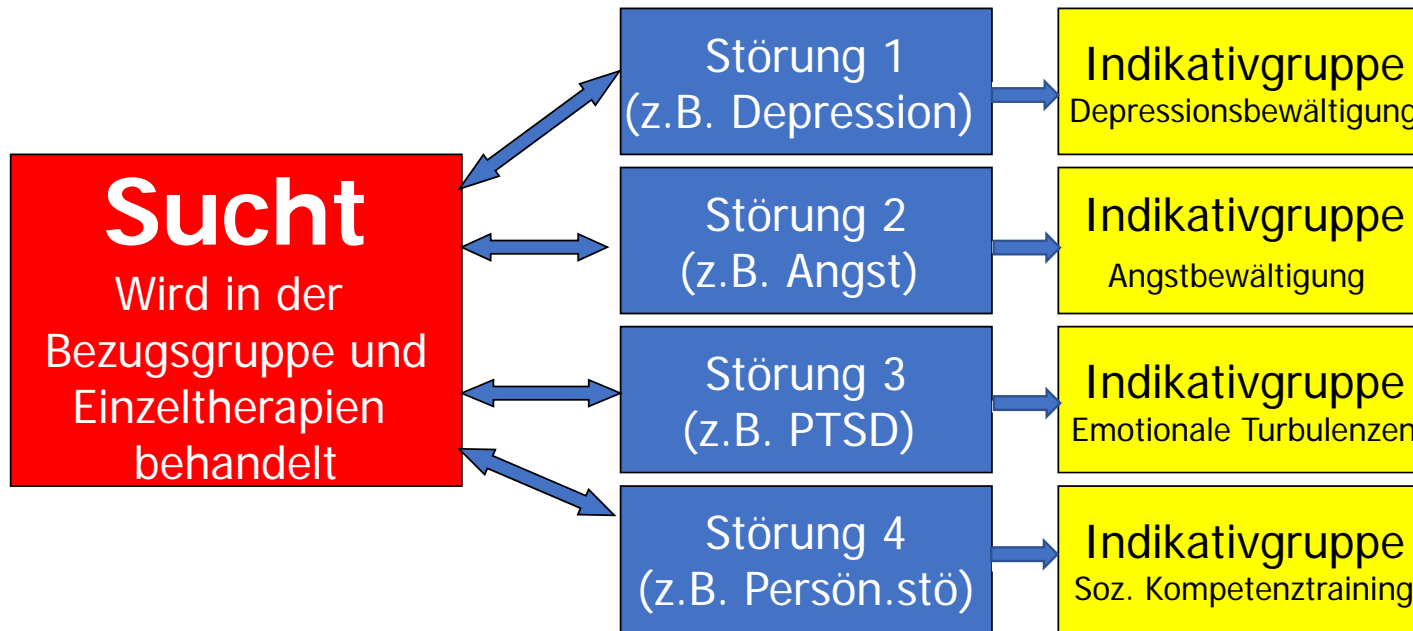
Sucht
Wird in der Bezugsgruppe und Einzeltherapien behandelt

Störung 1
(z.B. Depression)

Indikativgruppe
Depressionsbewältigung

Störung 2
(z.B. Angst)

Indikativgruppe
Angstbewältigung

Störung 3
(z.B. PTSD)

Indikativgruppe
Emotionale Turbulenzen

Störung 4
(z.B. Persön.stö)

Indikativgruppe
Soz. Kompetenztraining